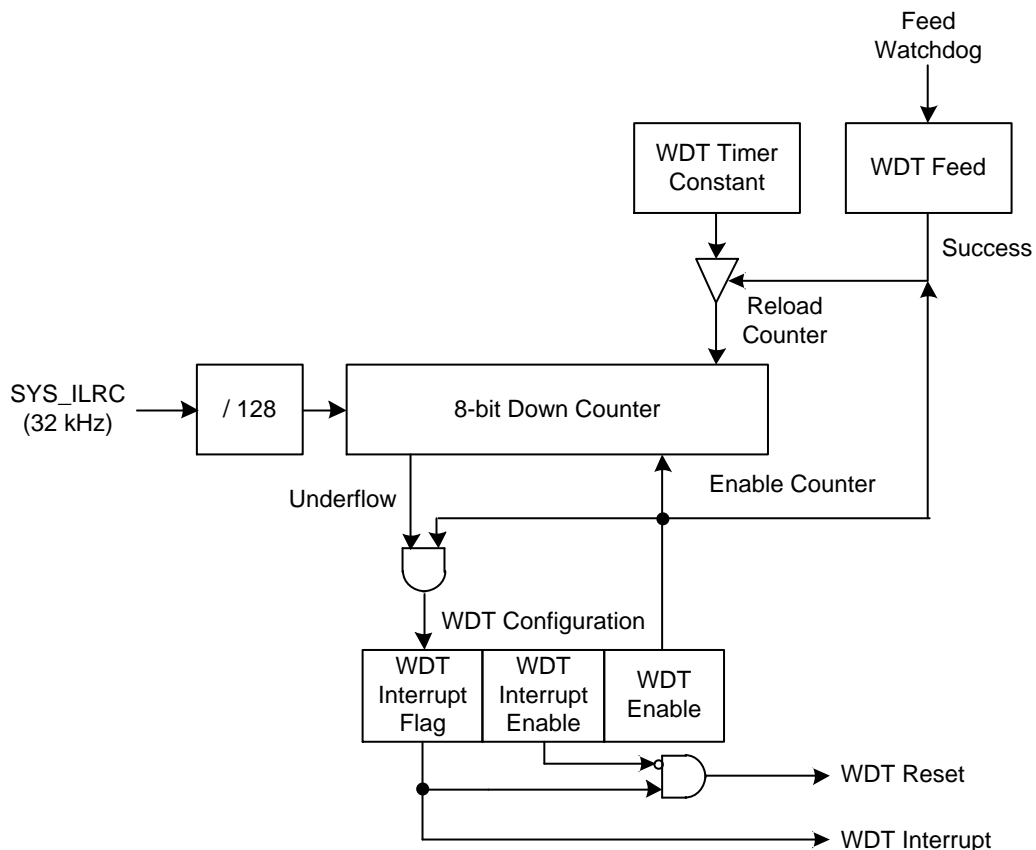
Feed
Watchdog

WDT Timer
Constant

WDT Feed

Success

Reload
Counter

SYS_ILRC
(32 kHz)

/ 128

8-bit Down Counter

Underflow

Enable Counter

WDT Configuration

| WDT Interrupt Flag | WDT Interrupt Enable | WDT Enable |
|---|---|---|

WDT Reset

WDT Interrupt